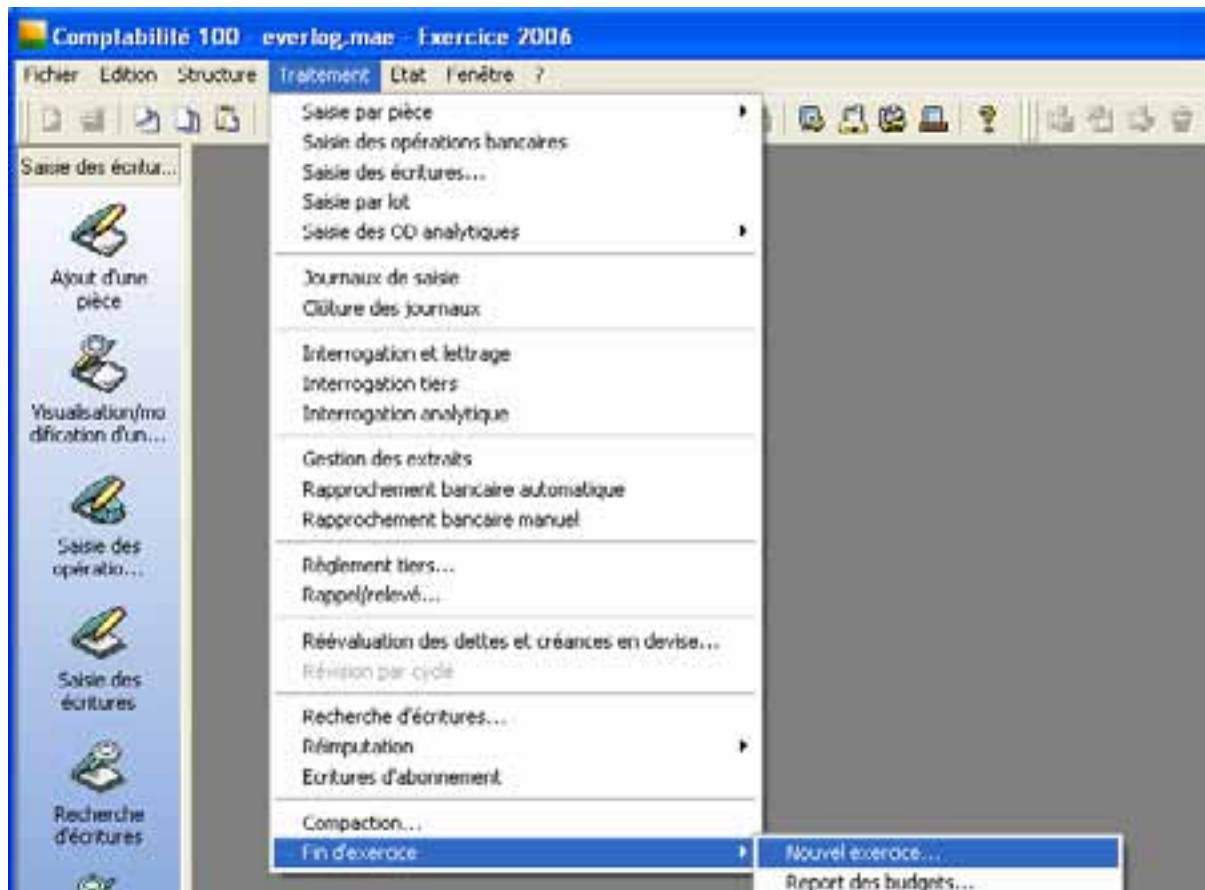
Comptabilité 100 - everlog.mae - Exercice 2006

Fichier Edition Structure Traitement Etat Fenêtre ?

Saisie des écritur...

Ajout d'une pièce

Visualisation/modification d'un...

Saisie des opératio...

Saisie des écritures

Recherche d'écritures

Saisie par pièce
Saisie des opérations bancaires
Saisie des écritures...
Saisie par lot
Saisie des OD analytiques

Journaux de saisie
Clôture des journaux

Interrogation et lettrage
Interrogation tiers
Interrogation analytique

Gestion des extraits
Rapprochement bancaire automatique
Rapprochement bancaire manuel

Règlement tiers...
Rappel/relevé...

Réévaluation des dettes et créances en devise...
Révision par cycle

Recherche d'écritures...
Réimputation
Ecritures d'abonnement

Compaction...
Fin d'exercice

Nouvel exercice...
Report des budgets...